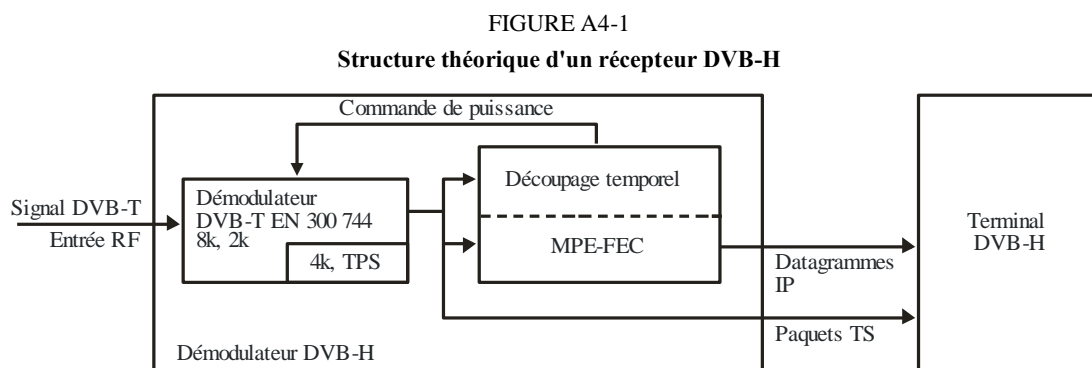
FIGURE A4-1

**Structure théorique d'un récepteur DVB-H**

Commande de puissance

Signal DVB-T

Entrée RF

Démodulateur DVB-T EN 300 744 8k, 2k

4k, TPS

Découpage temporel

MPE-FEC

Datagrammes IP

Paquets TS

Terminal DVB-H

Démodulateur DVB-H